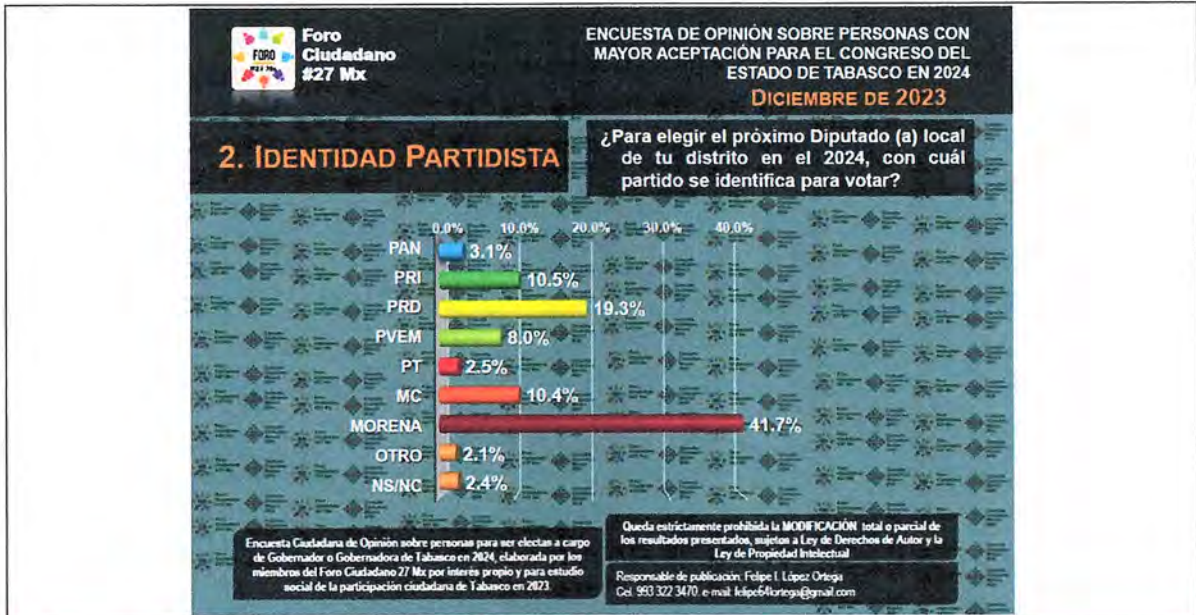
FORO #27 Mx

Foro Ciudadano #27 Mx

ENCUESTA DE OPINIÓN SOBRE PERSONAS CON MAYOR ACEPTACIÓN PARA EL CONGRESO DEL ESTADO DE TABASCO EN 2024

DICIEMBRE DE 2023

2. IDENTIDAD PARTIDISTA

¿Para elegir el próximo Diputado (a) local de tu distrito en el 2024, con cuál partido se identifica para votar?

0.0% 10.0% 20.0% 30.0% 40.0%

| Partido | % |
|---|---|
| PAN | 3.1% |
| PRI | 10.5% |
| PRD | 19.3% |
| PVEM | 8.0% |
| PT | 2.5% |
| MC | 10.4% |
| MORENA | 41.7% |
| OTRO | 2.1% |
| NS/NC | 2.4% |

Encuesta Ciudadana de Opinión sobre personas para ser electas a cargo de Gobernador o Gobernadora de Tabasco en 2024, elaborada por los miembros del Foro Ciudadano 27 Mx por interés propio y para estudio social de la participación ciudadana de Tabasco en 2023.

Queda estrictamente prohibida la MODIFICACIÓN total o parcial de los resultados presentados, sujetos a Ley de Derechos de Autor y la Ley de Propiedad Intelectual

Responsable de publicación: Felipe I. López Ortega
Cel. 993 322 3470. e-mail: felipe64lortega@gmail.com